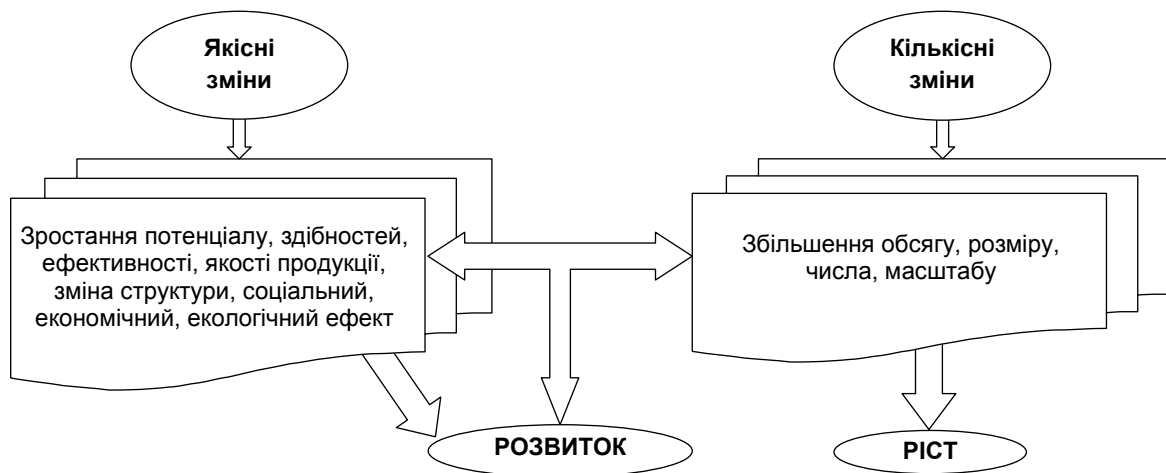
Якісні зміни

Кількісні зміни

Зростання потенціалу, здібностей, ефективності, якості продукції, зміна структури, соціальний, економічний, екологічний ефект

Збільшення обсягу, розміру, числа, масштабу

РОЗВИТОК

РІСТ